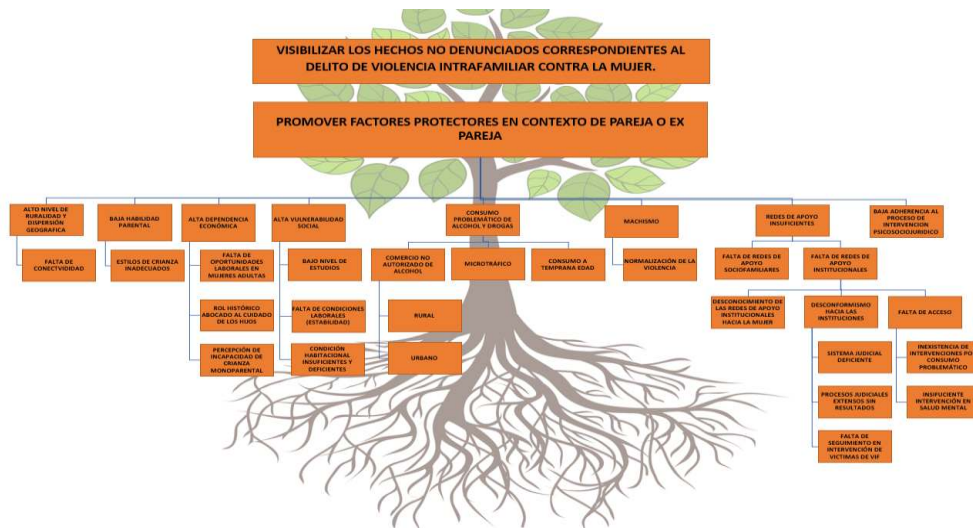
VISIBILIZAR LOS HECHOS NO DENUNCIADOS CORRESPONDIENTES AL DELITO DE VIOLENCIA INTRAFAMILIAR CONTRA LA MUJER.

PROMOVER FACTORES PROTECTORES EN CONTEXTO DE PAREJA O EX PAREJA

ALTO NIVEL DE RURALIDAD Y DISPERSIÓN GEOGRÁFICA

FALTA DE CONECTIVIDAD

BAJA HABILIDAD PARENTAL

ESTILOS DE CRIANZA INADECUADOS

ALTA DEPENDENCIA ECONÓMICA

FALTA DE OPORTUNIDADES LABORALES EN MUJERES ADULTAS

ROL HISTÓRICO ABOCADO AL CUIDADO DE LOS HIJOS

PERCEPCIÓN DE INCAPACIDAD DE CRIANZA MONOPARENTAL

ALTA VULNERABILIDAD SOCIAL

BAJO NIVEL DE ESTUDIOS

FALTA DE CONDICIONES LABORALES (ESTABILIDAD)

CONDICIÓN HABITACIONAL INSUFICIENTES Y DEFICIENTES

CONSUMO PROBLEMÁTICO DE ALCOHOL Y DROGAS

COMERCIO NO AUTORIZADO DE ALCOHOL

RURAL

URBANO

MICROTRÁFICO

CONSUMO A TEMPRANA EDAD

MACHISMO

NORMALIZACIÓN DE LA VIOLENCIA

REDES DE APOYO INSUFICIENTES

FALTA DE REDES DE APOYO SOCIOFAMILIARES

FALTA DE REDES DE APOYO INSTITUCIONALES

DESCONOCIMIENTO DE LAS REDES DE APOYO INSTITUCIONALES HACIA LA MUJER

DESCONFORMISMO HACIA LAS INSTITUCIONES

SISTEMA JUDICIAL DEFICIENTE

PROCESOS JUDICIALES EXTENSOS SIN RESULTADOS

FALTA DE SEGUIMIENTO EN INTERVENCIÓN DE VICTIMAS DE VIF

FALTA DE ACCESO

INEXISTENCIA DE INTERVENCIONES PO CONSUMO PROBLEMÁTICO

INSUFICIENTE INTERVENCIÓN EN SALUD MENTAL

BAJA ADHERENCIA AL PROCESO DE INTERVENCION PSICOSOCIOJURIDICO